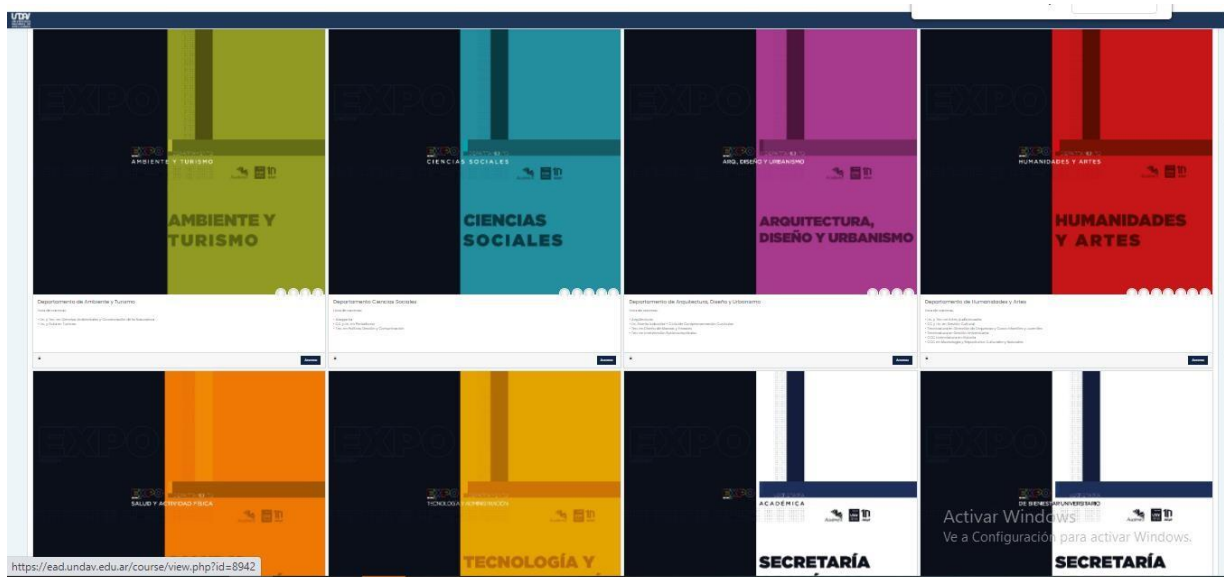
UNDAV

EXPO

AMBIENTE Y TURISMO

AMBIENTE Y TURISMO

Departamento de Ambiente y Turismo

Acceso

EXPO

CIENCIAS SOCIALES

CIENCIAS SOCIALES

Departamento Ciencias Sociales

Acceso

EXPO

ARQ. DISEÑO Y URBANISMO

ARQUITECTURA, DISEÑO Y URBANISMO

Departamento de Arquitectura, Diseño y Urbanismo

Acceso

EXPO

HUMANIDADES Y ARTES

HUMANIDADES Y ARTES

Departamento de Humanidades y Artes

Acceso

EXPO

SALUD Y ACTIVIDAD FÍSICA

EXPO

TECNOLOGÍA Y ADMINISTRACIÓN

TECNOLOGÍA Y

EXPO

ACADÉMICA

SECRETARÍA

EXPO

DE BIENESTAR UNIVERSITARIO

SECRETARÍA

Activar Windows
Ve a Configuración para activar Windows.

https://ead.undav.edu.ar/course/view.php?id=8942